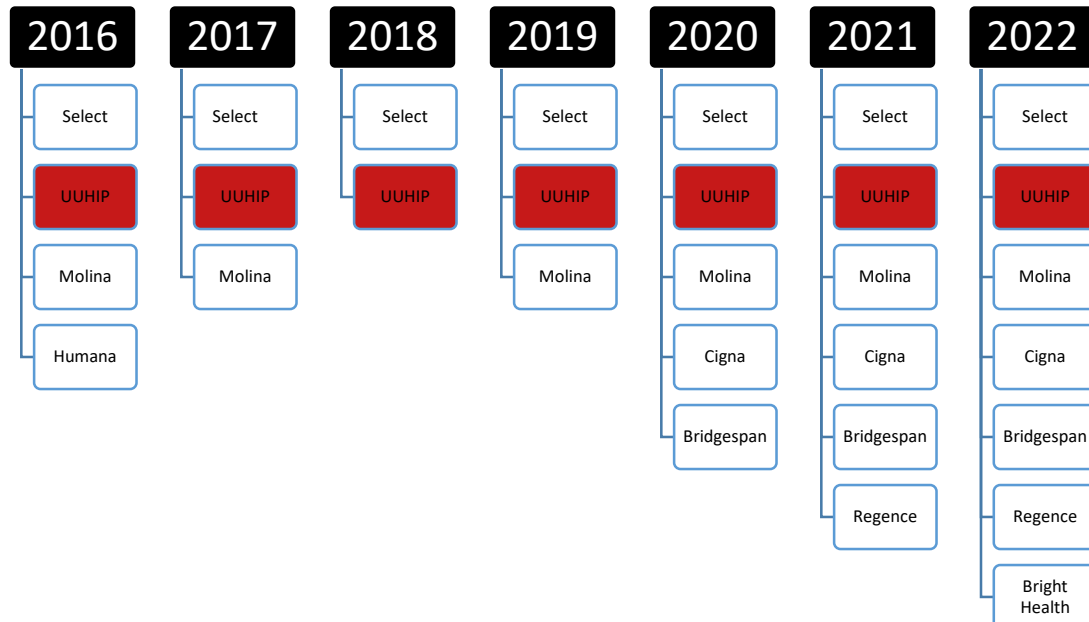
2016

Select

UUHIP

Molina

Humana

2017

Select

UUHIP

Molina

2018

Select

UUHIP

2019

Select

UUHIP

Molina

2020

Select

UUHIP

Molina

Cigna

Bridgespan

2021

Select

UUHIP

Molina

Cigna

Bridgespan

Regence

2022

Select

UUHIP

Molina

Cigna

Bridgespan

Regence

Bright Health